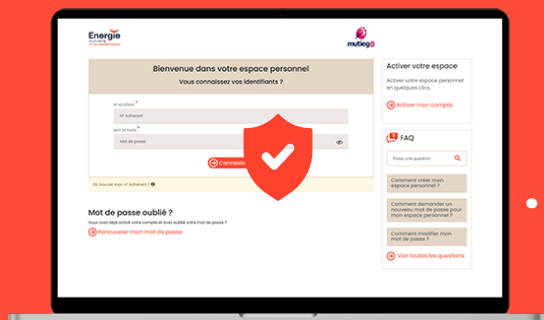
Energie
mutiego

Bienvenue dans votre espace personnel
Vous connaissez vos identifiants ?

N° adhérent *
N° Adhérent
MOT DE PASSE *
Mot de passe

Connexion

Où trouver mon n° Adhérent ?

Mot de passe oublié ?
Vous avez déjà activé votre compte et vous oubliez votre mot de passe ?
Renouveler mon mot de passe

Activer votre espace
Activer votre espace personnel en quelques clics.
Activer mon compte

FAQ
Posez une question
Comment créer mon espace personnel ?
Comment demander un nouveau mot de passe pour mon espace personnel ?
Comment modifier mon mot de passe ?
Voir toutes les questions